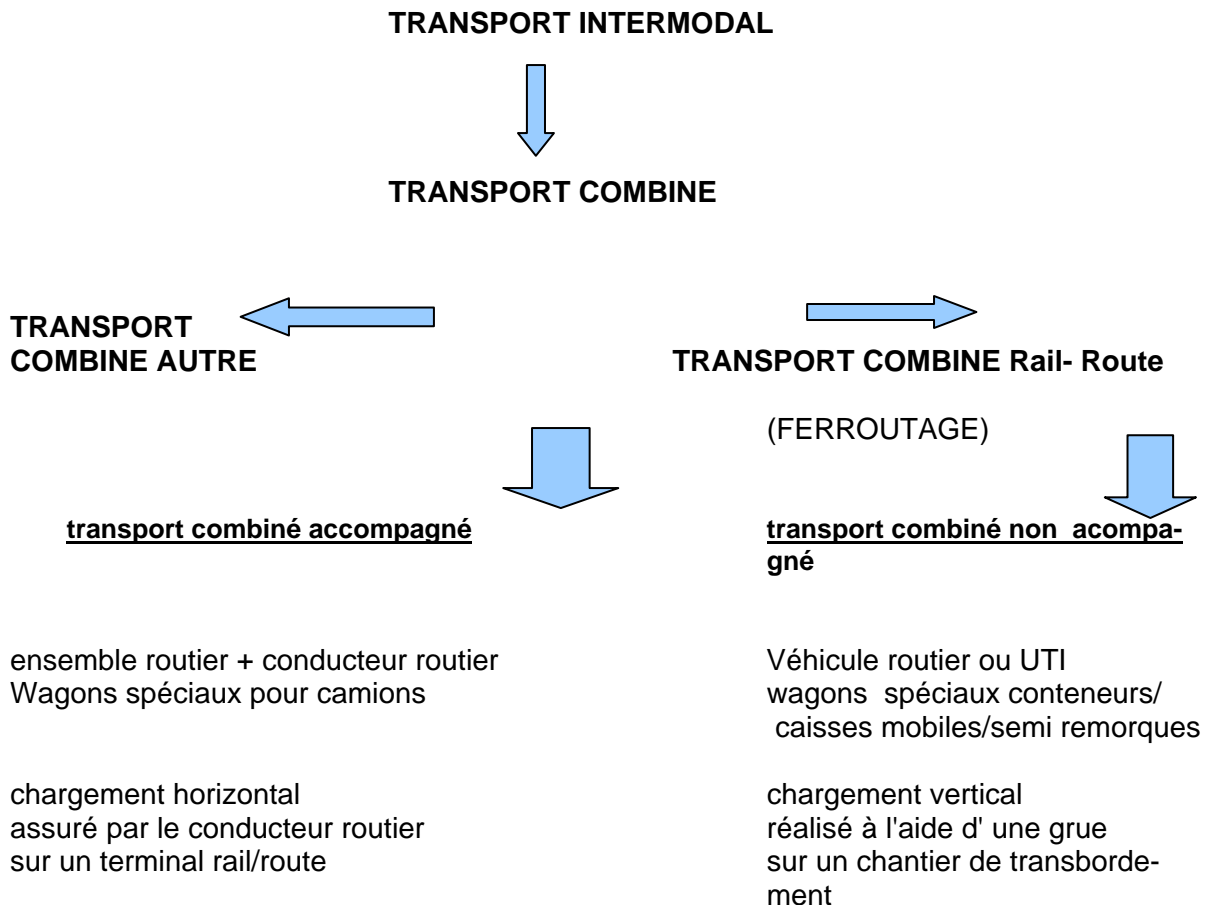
TRANSPORT INTERMODAL

TRANSPORT COMBINE

TRANSPORT COMBINE AUTRE

TRANSPORT COMBINE Rail- Route

(FERROUTAGE)

transport combiné accompagné

transport combiné non acompagné

ensemble routier + conducteur routier
Wagons spéciaux pour camions

chargement horizontal
assuré par le conducteur routier
sur un terminal rail/route

Véhicule routier ou UTI
wagons spéciaux conteneurs/ caisses mobiles/semi remorques

chargement vertical
réalisé à l'aide d' une grue
sur un chantier de transbordement